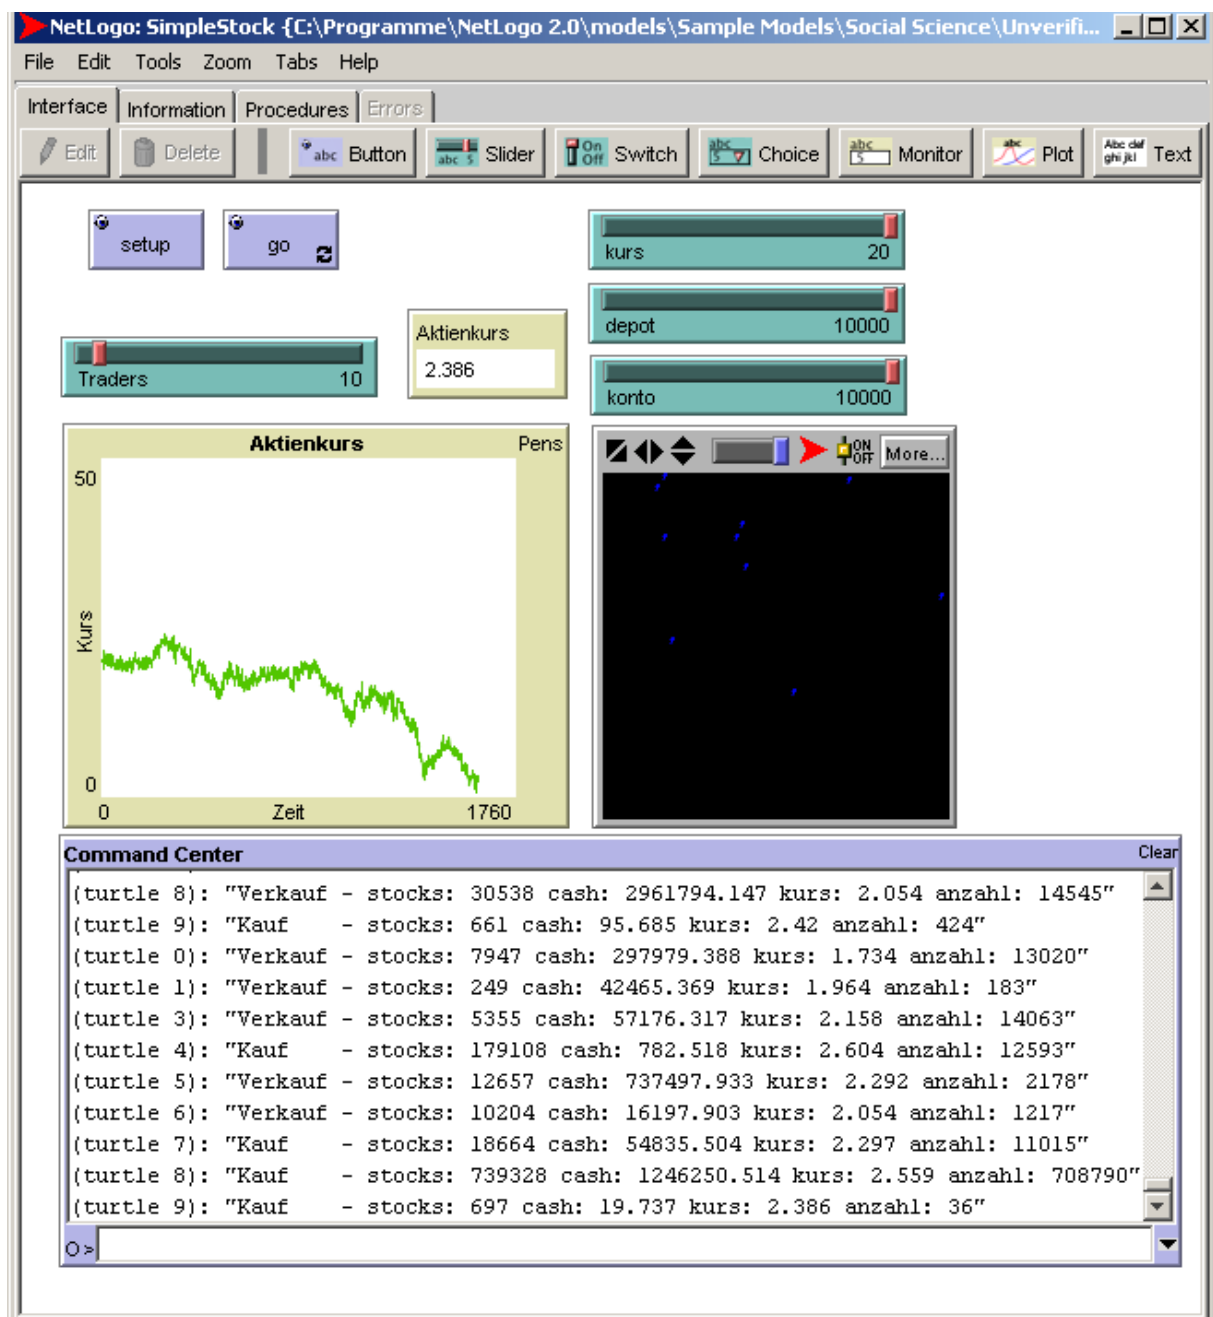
NetLogo: SimpleStock {C:\Programme\NetLogo 2.0\models\Sample Models\Social Science\Unverifi...

File Edit Tools Zoom Tabs Help

Interface Information Procedures Errors

Edit Delete Button Slider Switch Choice Monitor Plot Text

setup

go

kurs 20

depot 10000

konto 10000

Traders 10

Aktienkurs
2.386

Aktienkurs Pens
50
Kurs
0
0 Zeit 1760

More...

Command Center Clear

(turtle 8): "Verkauf - stocks: 30538 cash: 2961794.147 kurs: 2.054 anzahl: 14545"
(turtle 9): "Kauf - stocks: 661 cash: 95.685 kurs: 2.42 anzahl: 424"
(turtle 0): "Verkauf - stocks: 7947 cash: 297979.388 kurs: 1.734 anzahl: 13020"
(turtle 1): "Verkauf - stocks: 249 cash: 42465.369 kurs: 1.964 anzahl: 183"
(turtle 3): "Verkauf - stocks: 5355 cash: 57176.317 kurs: 2.158 anzahl: 14063"
(turtle 4): "Kauf - stocks: 179108 cash: 782.518 kurs: 2.604 anzahl: 12593"
(turtle 5): "Verkauf - stocks: 12657 cash: 737497.933 kurs: 2.292 anzahl: 2178"
(turtle 6): "Verkauf - stocks: 10204 cash: 16197.903 kurs: 2.054 anzahl: 1217"
(turtle 7): "Kauf - stocks: 18664 cash: 54835.504 kurs: 2.297 anzahl: 11015"
(turtle 8): "Kauf - stocks: 739328 cash: 1246250.514 kurs: 2.559 anzahl: 708790"
(turtle 9): "Kauf - stocks: 697 cash: 19.737 kurs: 2.386 anzahl: 36"

O>